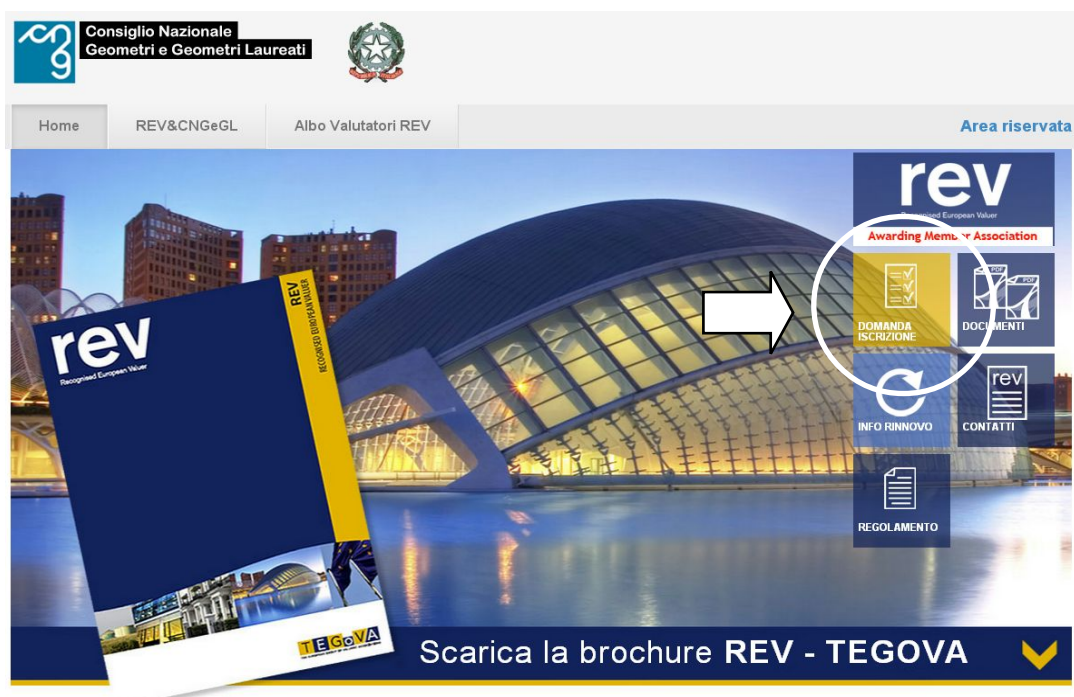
Consiglio Nazionale
Geometri e Geometri Laureati

Home
REV&CNGeGL
Albo Valutatori REV
Area riservata

rev
Recognised European Valuer
Awarding Member Association

DOMANDA ISCRIZIONE
DOCUMENTI
INFO RINNOVO
CONTATTI
REGOLAMENTO

rev
Recognised European Valuer
REV
RECOGNISED EUROPEAN VALUER
TEGoVA

Scarica la brochure REV - TEGOVA